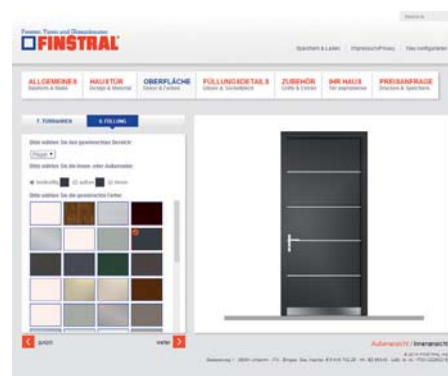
Fenster, Türen und Glasanbauten
FINSTRAL

Speichern & Laden | Impressum/Privacy | Neu konfigurieren

ALLGEMEINES
HAUSTÜR
OBERFLÄCHE
FÜLLUNGSDETAILS
ZUBEHÖR
IHR HAUS
PREISANFRAGE

1. TÜRRAHMEN
2. FÜLLUNG

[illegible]
Flügel
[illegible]

zurück
weiter

Außenansicht / Innenansicht